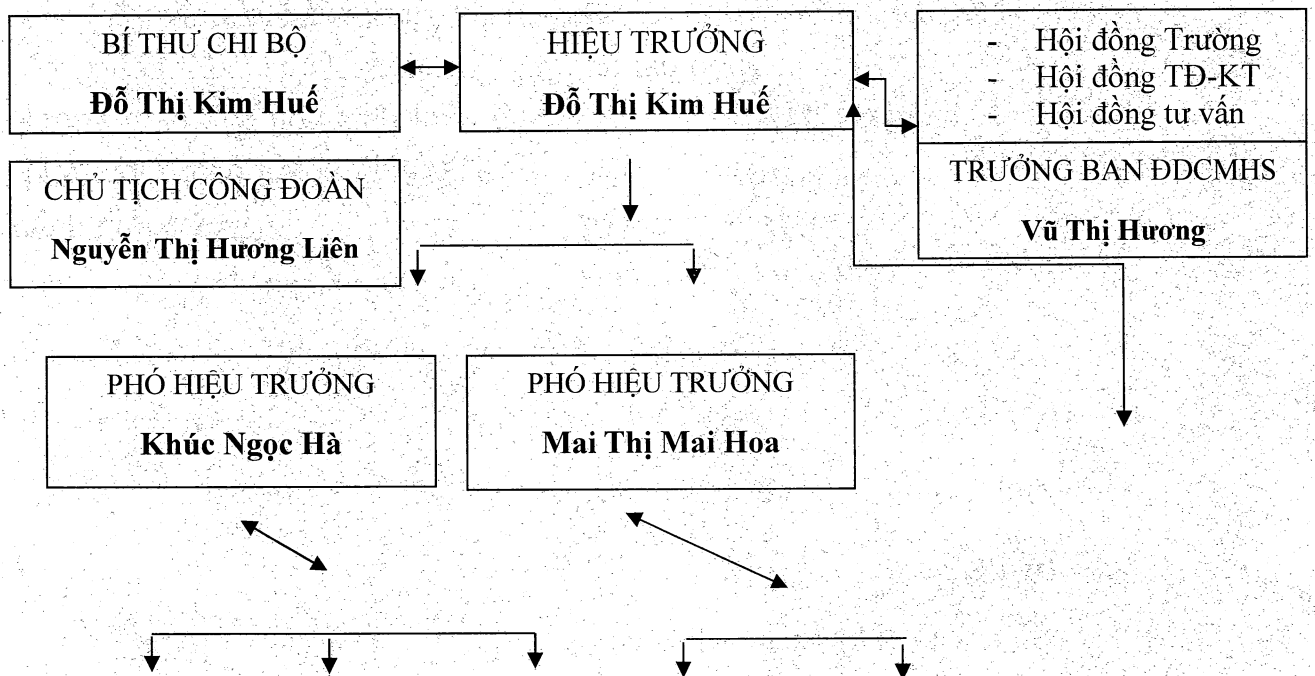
BÍ THƯ CHI BỘ
**Đỗ Thị Kim Huế**

HIỆU TRƯỞNG
**Đỗ Thị Kim Huế**

- Hội đồng Trường
- Hội đồng TĐ-KT
- Hội đồng tư vấn

TRƯỞNG BAN ĐDCMHS
**Vũ Thị Hương**

CHỦ TỊCH CÔNG ĐOÀN
**Nguyễn Thị Hương Liên**

PHÓ HIỆU TRƯỞNG
**Khúc Ngọc Hà**

PHÓ HIỆU TRƯỞNG
**Mai Thị Mai Hoa**